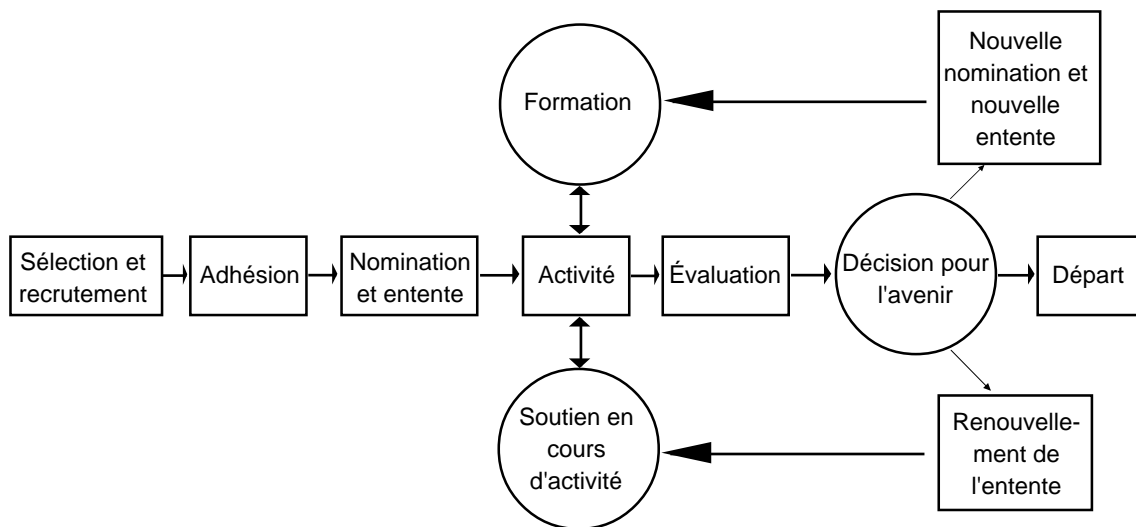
Nouvelle nomination et nouvelle entente

Formation

Sélection et recrutement

Adhésion

Nomination et entente

Activité

Évaluation

Décision pour l'avenir

Départ

Soutien en cours d'activité

Renouvellement de l'entente